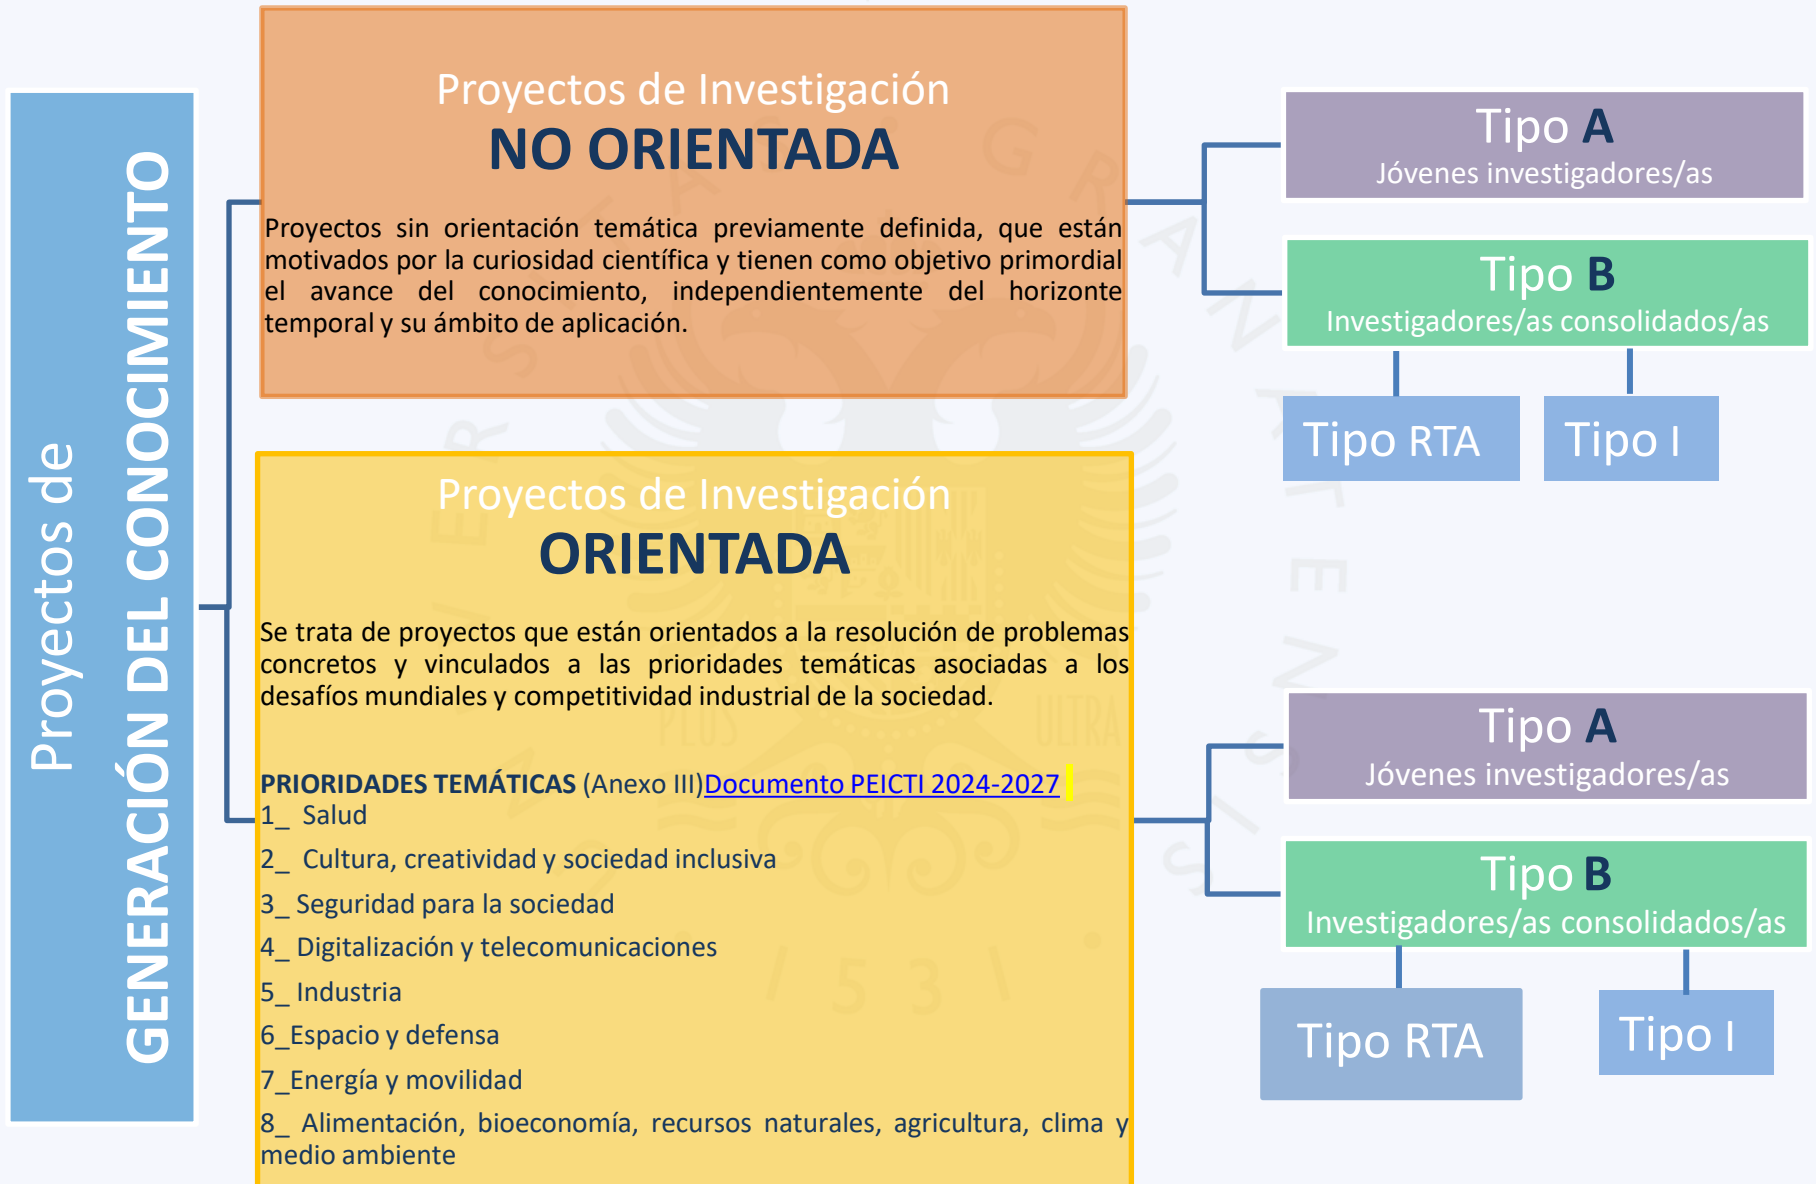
Proyectos de
GENERACIÓN DEL CONOCIMIENTO

Proyectos de Investigación
NO ORIENTADA

Proyectos sin orientación temática previamente definida, que están motivados por la curiosidad científica y tienen como objetivo primordial el avance del conocimiento, independientemente del horizonte temporal y su ámbito de aplicación.

Tipo A
Jóvenes investigadores/as

Tipo B
Investigadores/as consolidados/as

Tipo RTA

Tipo I

Proyectos de Investigación
ORIENTADA

Se trata de proyectos que están orientados a la resolución de problemas concretos y vinculados a las prioridades temáticas asociadas a los desafíos mundiales y competitividad industrial de la sociedad.

PRIORIDADES TEMÁTICAS (Anexo III)Documento PEICTI 2024-2027
1_ Salud
2_ Cultura, creatividad y sociedad inclusiva
3_ Seguridad para la sociedad
4_ Digitalización y telecomunicaciones
5_ Industria
6_Espacio y defensa
7_Energía y movilidad
8_ Alimentación, bioeconomía, recursos naturales, agricultura, clima y medio ambiente

Tipo A
Jóvenes investigadores/as

Tipo B
Investigadores/as consolidados/as

Tipo RTA

Tipo I